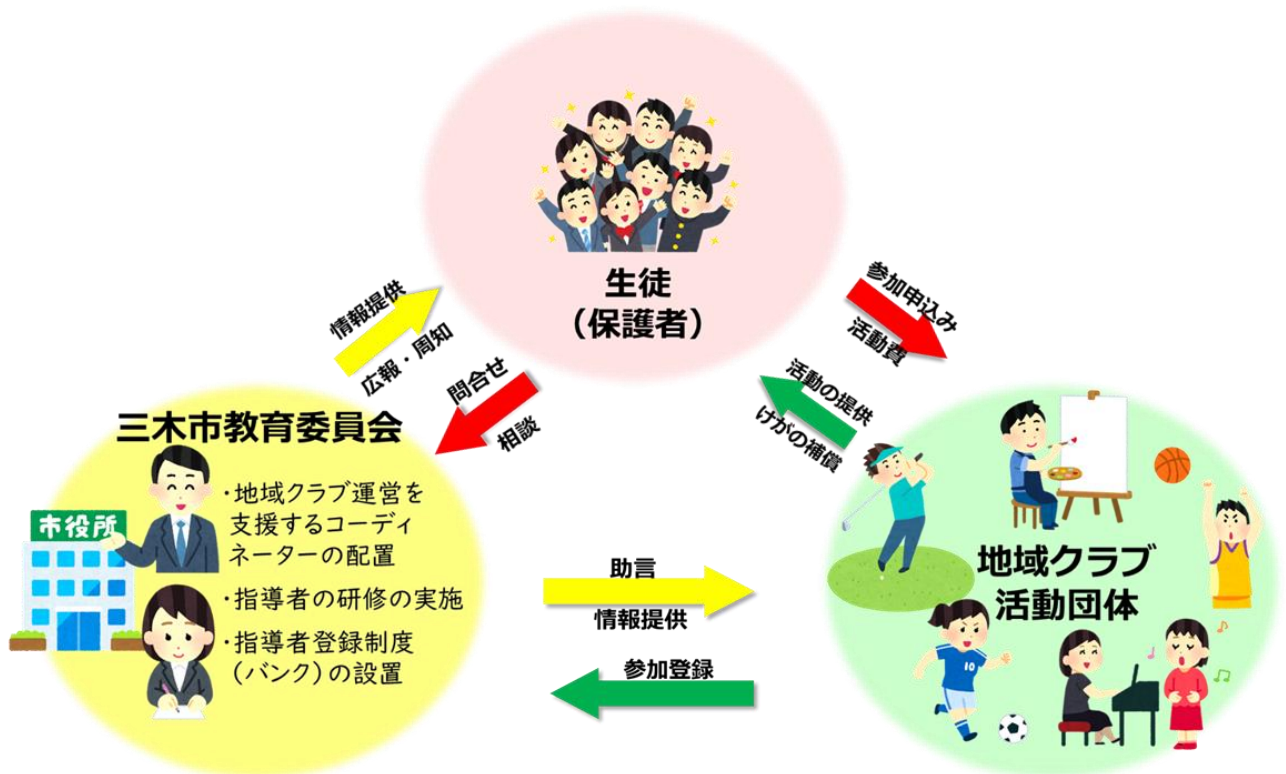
生徒
（保護者）

情報提供

広報・周知

問合せ

相談

参加申込み

活動費

活動の提供

けがの補償

三木市教育委員会

市役所

・地域クラブ運営を支援するコーディネーターの配置

・指導者の研修の実施

・指導者登録制度（バンク）の設置

助言

情報提供

参加登録

地域クラブ
活動団体

10